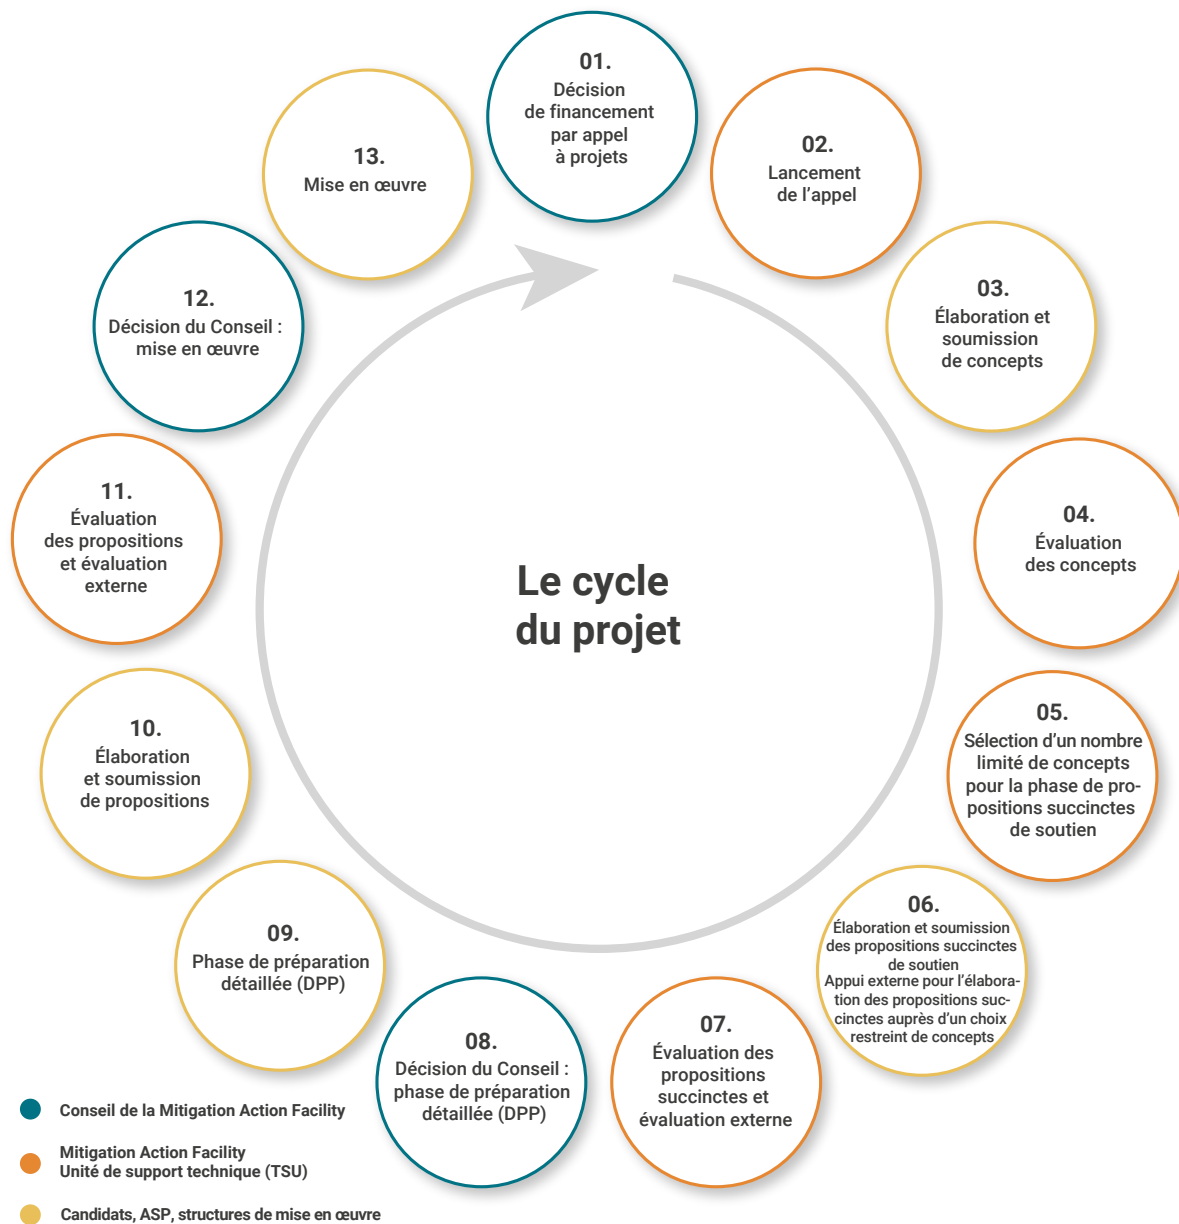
Le cycle du projet

01.
Décision de financement par appel à projets

02.
Lancement de l'appel

03.
Élaboration et soumission de concepts

04.
Évaluation des concepts

05.
Sélection d'un nombre limité de concepts pour la phase de propositions succinctes de soutien

06.
Élaboration et soumission des propositions succinctes de soutien
Appui externe pour l'élaboration des propositions succinctes auprès d'un choix restreint de concepts

07.
Évaluation des propositions succinctes et évaluation externe

08.
Décision du Conseil : phase de préparation détaillée (DPP)

09.
Phase de préparation détaillée (DPP)

10.
Élaboration et soumission de propositions

11.
Évaluation des propositions et évaluation externe

12.
Décision du Conseil : mise en œuvre

13.
Mise en œuvre

Conseil de la Mitigation Action Facility

Mitigation Action Facility
Unité de support technique (TSU)

Candidats, ASP, structures de mise en œuvre